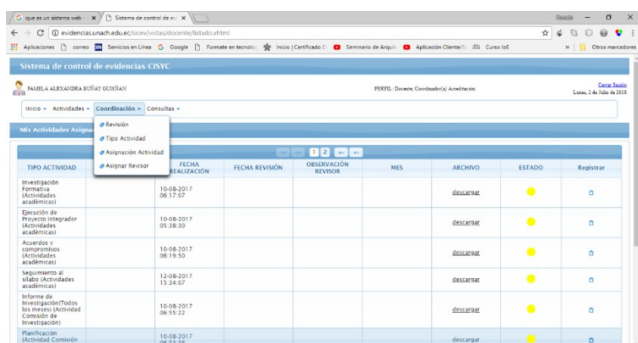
G que es un sistema web × | Sistema de control de evi × |

Rosalía – □ ×

← → C ⓘ evidencias.unach.edu.ec/sicev/vistas/docente/listado.xhtml

Aplicaciones | correo | Servicios en Línea | G Google | Formate en tecnolo | Inicio | Certificado | Seminario de Arquit | Aplicación Cliente | Curso IoE | » | Otros marcadores

Sistema de control de evidencias CISYC

PAMELA ALEXANDRA BUÑAY GUISÑAN

PERFIL: Docente, Coordinador(a) Acreditación

Cerrar Sesión
Lunes, 2 de Julio de 2018

Inicio ▾ | Actividades ▾ | Coordinación ▾ | Consultas ▾

Revisión
Tipo Actividad
Asignación Actividad
Asignar Revisor

Mis Actividades Asign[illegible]

1 2

| TIPO ACTIVIDAD | | FECHA REALIZACIÓN | FECHA REVISIÓN | OBSERVACIÓN REVISOR | MES | ARCHIVO | ESTADO | Registrar |
|---|---|---|---|---|---|---|---|---|
| Investigación Formativa (Actividades académicas) | | 10-08-2017 06:17:07 | | | | descargar | | |
| Ejecución de Proyecto integrador (Actividades académicas) | | 10-08-2017 05:38:30 | | | | descargar | | |
| Acuerdos y compromisos (Actividades académicas) | | 10-08-2017 06:19:50 | | | | descargar | | |
| Seguimiento al sílabo (Actividades académicas) | | 12-08-2017 15:34:07 | | | | descargar | | |
| Informe de Investigación(Todos los meses) (Actividad Comisión de Investigación) | | 10-08-2017 06:55:22 | | | | descargar | | |
| Planificación (Actividad Comisión | | 10-08-2017 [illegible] | | | | descargar | | |